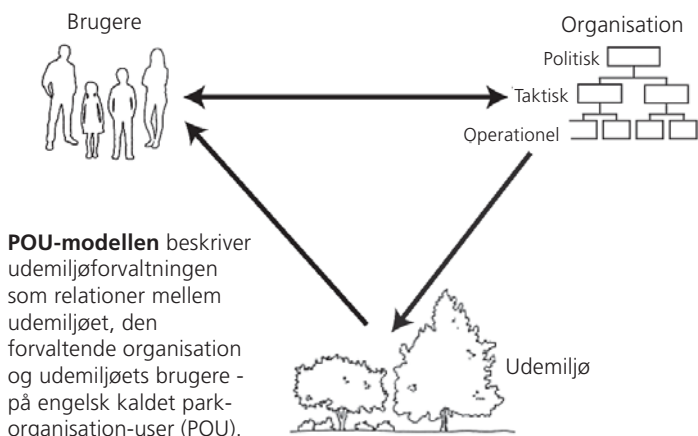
Brugere

Organisation

Politisk

Taktisk

Operationel

**POU-modellen** beskriver udemiljøforvaltningen som relationer mellem udemiljøet, den forvaltende organisation og udemiljøets brugere - på engelsk kaldet park-organisation-user (POU).

Udemiljø